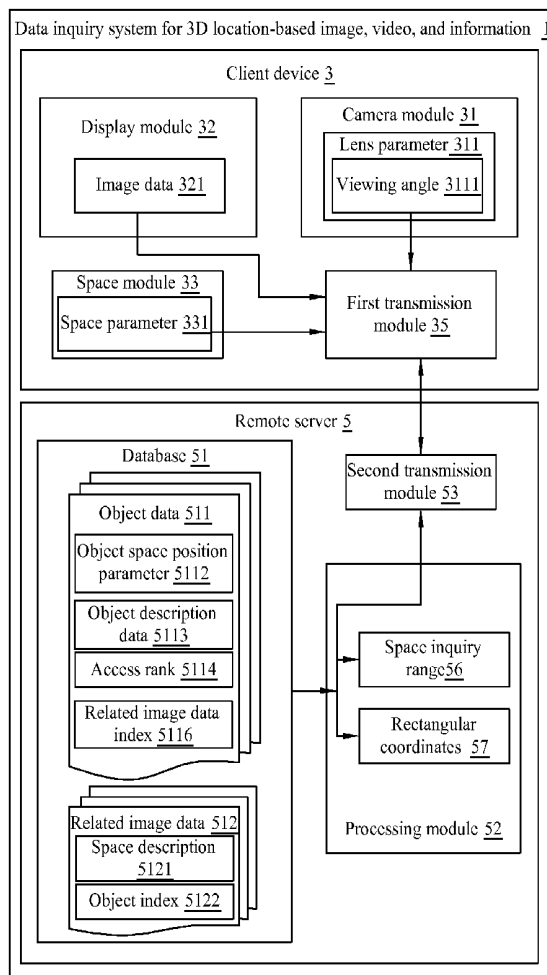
Data inquiry system for 3D location-based image, video, and information 1

Client device 3

Display module 32

Image data 321

Camera module 31

Lens parameter 311

Viewing angle 3111

Space module 33

Space parameter 331

First transmission module 35

Remote server 5

Database 51

Object data 511

Object space position parameter 5112

Object description data 5113

Access rank 5114

Related image data index 5116

Related image data 512

Space description 5121

Object index 5122

Second transmission module 53

Space inquiry range56

Rectangular coordinates 57

Processing module 52